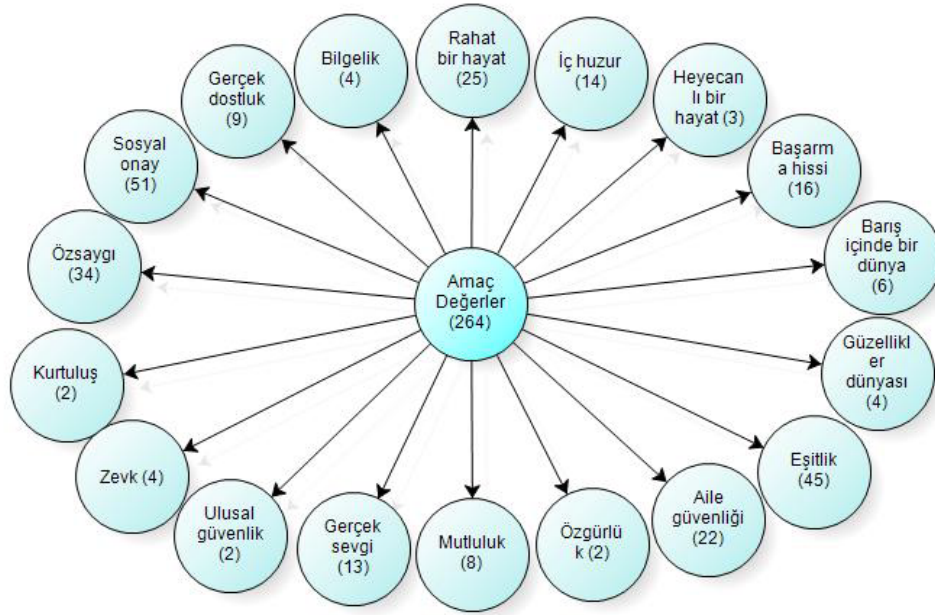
Amaç Değerler (264)

Rahat bir hayat (25)

İç huzur (14)

Heyecanlı bir hayat (3)

Başarma hissi (16)

Barış içinde bir dünya (6)

Güzellikler dünyası (4)

Eşitlik (45)

Aile güvenliği (22)

Özgürlük (2)

Mutluluk (8)

Gerçek sevgi (13)

Ulusal güvenlik (2)

Zevk (4)

Kurtuluş (2)

Özsaygı (34)

Sosyal onay (51)

Gerçek dostluk (9)

Bilgelik (4)